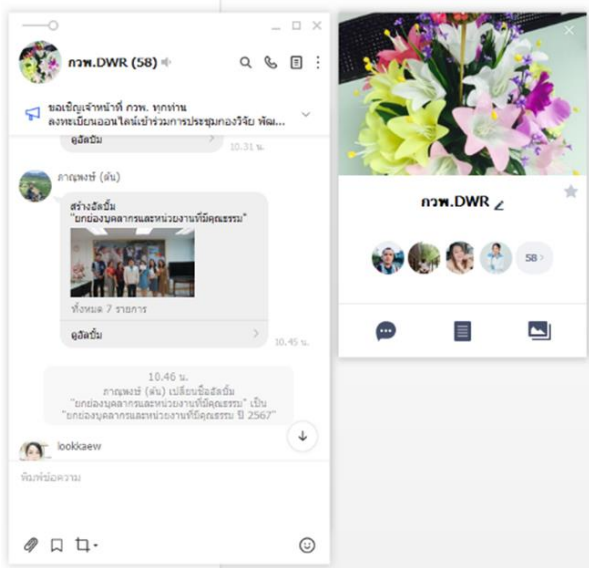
กวพ.DWR (58)

ขอเชิญเจ้าหน้าที่ กวพ. ทุกท่าน ลงทะเบียนออนไลน์เข้าร่วมการประชุมกองวิจัย พัฒ...

ดูอัลบั้ม

10.31 น.

ภาณุพงษ์ (ต้น)

สร้างอัลบั้ม "ยกย่องบุคลากรและหน่วยงานที่มีคุณธรรม"

ทั้งหมด 7 รายการ

ดูอัลบั้ม

10.45 น.

10.46 น.
ภาณุพงษ์ (ต้น) เปลี่ยนชื่ออัลบั้ม "ยกย่องบุคลากรและหน่วยงานที่มีคุณธรรม" เป็น "ยกย่องบุคลากรและหน่วยงานที่มีคุณธรรม ปี 2567"

lookkaew

พิมพ์ข้อความ

กวพ.DWR

58